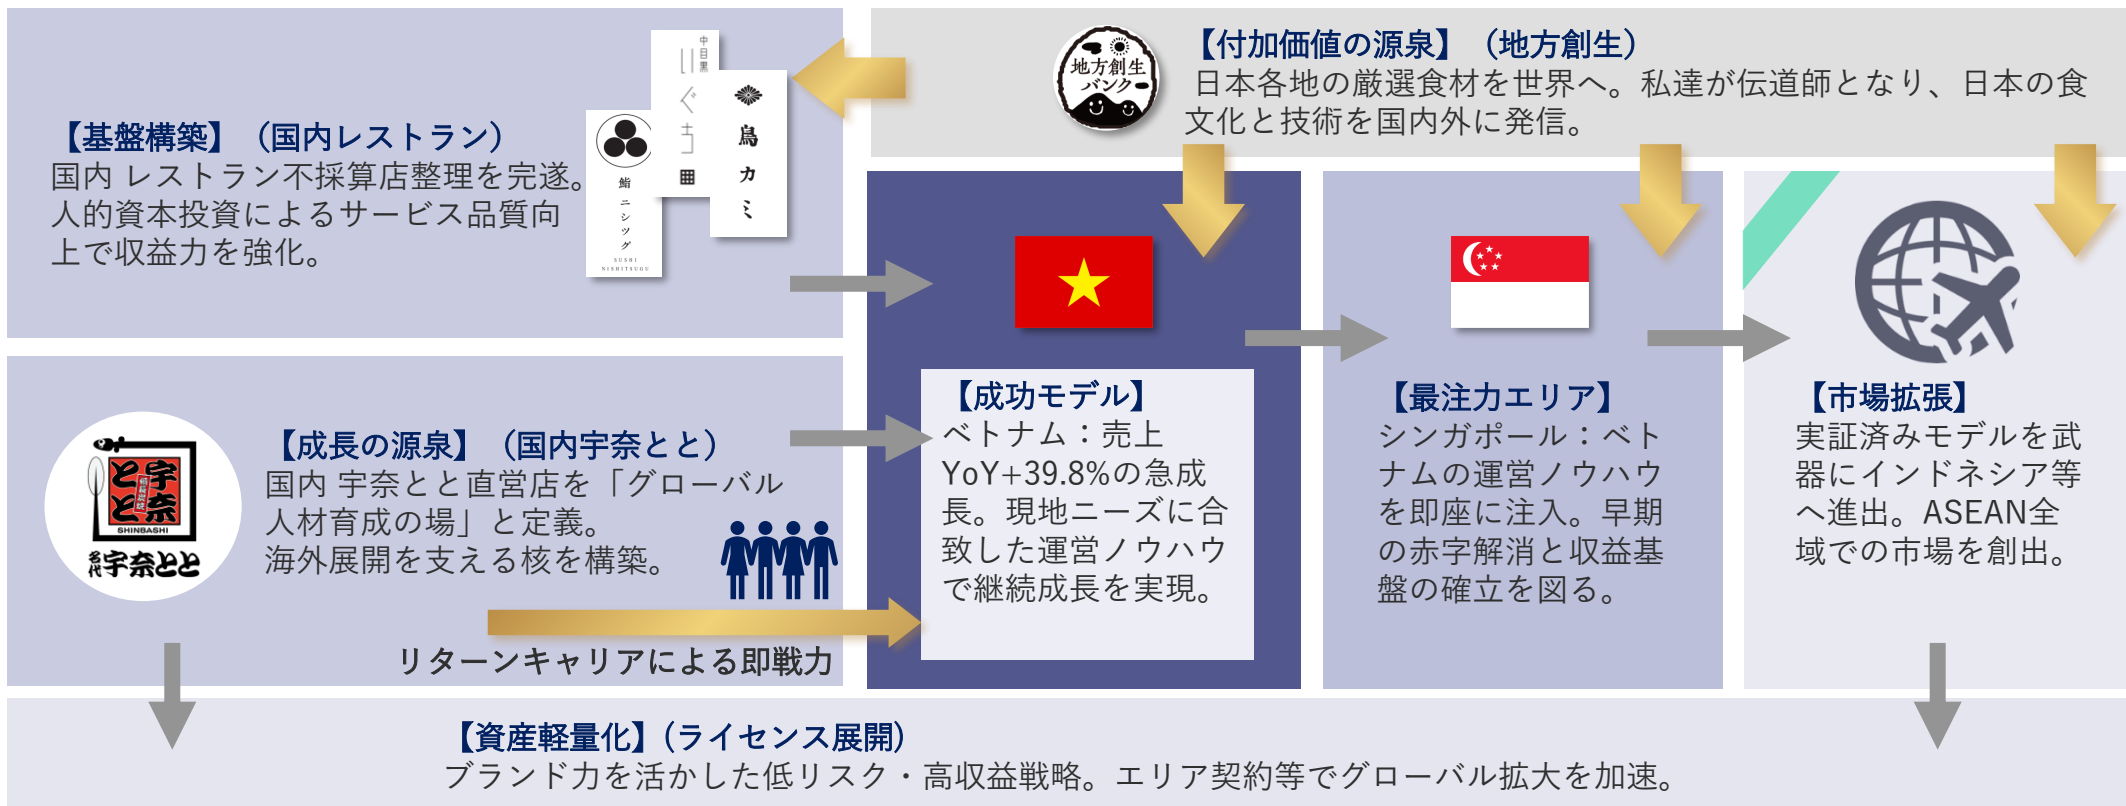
【付加価値の源泉】（地方創生）
日本各地の厳選食材を世界へ。私達が伝道師となり、日本の食文化と技術を国内外に発信。

地方創生バンク

【基盤構築】（国内レストラン）
国内 レストラン不採算店整理を完遂。人的資本投資によるサービス品質向上で収益力を強化。

中目黒 いぐち
鳥カミ
鮨 ニシツグ
SUSHI NISHITSUGU

【成長の源泉】（国内宇奈とと）
国内 宇奈とと直営店を「グローバル人材育成の場」と定義。
海外展開を支える核を構築。

宇奈とと
SHINBASHI
名代宇奈とと

リターンキャリアによる即戦力

【成功モデル】
ベトナム：売上YoY+39.8%の急成長。現地ニーズに合致した運営ノウハウで継続成長を実現。

【最注力エリア】
シンガポール：ベトナムの運営ノウハウを即座に注入。早期の赤字解消と収益基盤の確立を図る。

【市場拡張】
実証済みモデルを武器にインドネシア等へ進出。ASEAN全域での市場を創出。

【資産軽量化】（ライセンス展開）
ブランド力を活かした低リスク・高収益戦略。エリア契約等でグローバル拡大を加速。